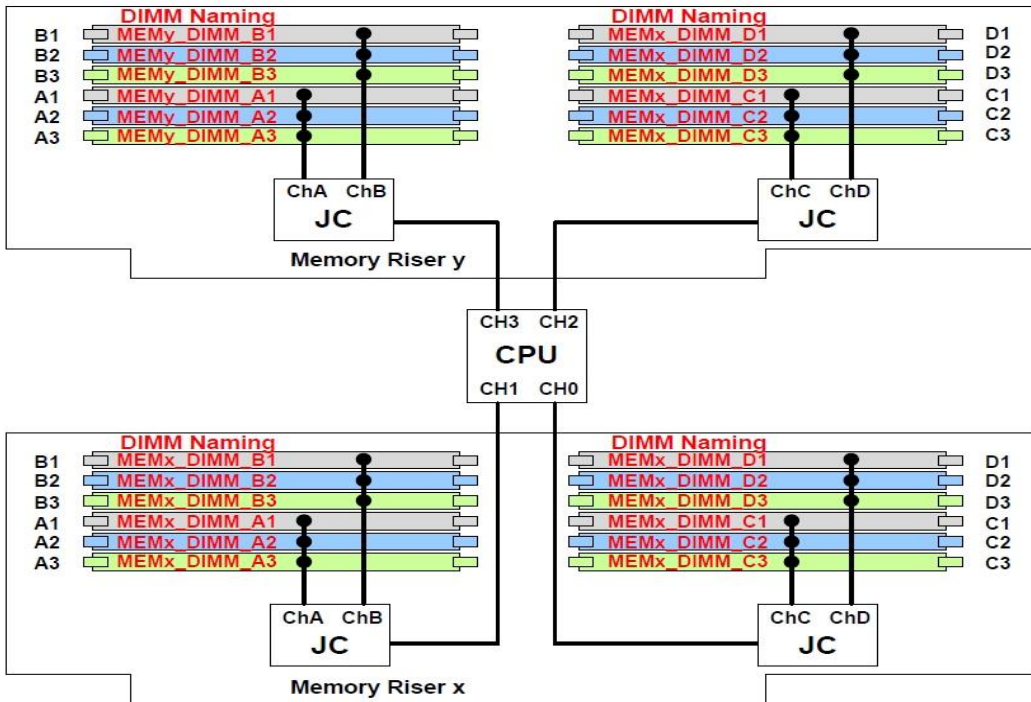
DIMM Naming
B1 MEMy_DIMM_B1
B2 MEMy_DIMM_B2
B3 MEMy_DIMM_B3
A1 MEMy_DIMM_A1
A2 MEMy_DIMM_A2
A3 MEMy_DIMM_A3

ChA ChB
JC

DIMM Naming
MEMx_DIMM_D1 D1
MEMx_DIMM_D2 D2
MEMx_DIMM_D3 D3
MEMx_DIMM_C1 C1
MEMx_DIMM_C2 C2
MEMx_DIMM_C3 C3

ChC ChD
JC

Memory Riser y

CH3 CH2
CPU
CH1 CH0

DIMM Naming
B1 MEMx_DIMM_B1
B2 MEMx_DIMM_B2
B3 MEMx_DIMM_B3
A1 MEMx_DIMM_A1
A2 MEMx_DIMM_A2
A3 MEMx_DIMM_A3

ChA ChB
JC

DIMM Naming
MEMx_DIMM_D1 D1
MEMx_DIMM_D2 D2
MEMx_DIMM_D3 D3
MEMx_DIMM_C1 C1
MEMx_DIMM_C2 C2
MEMx_DIMM_C3 C3

ChC ChD
JC

Memory Riser x